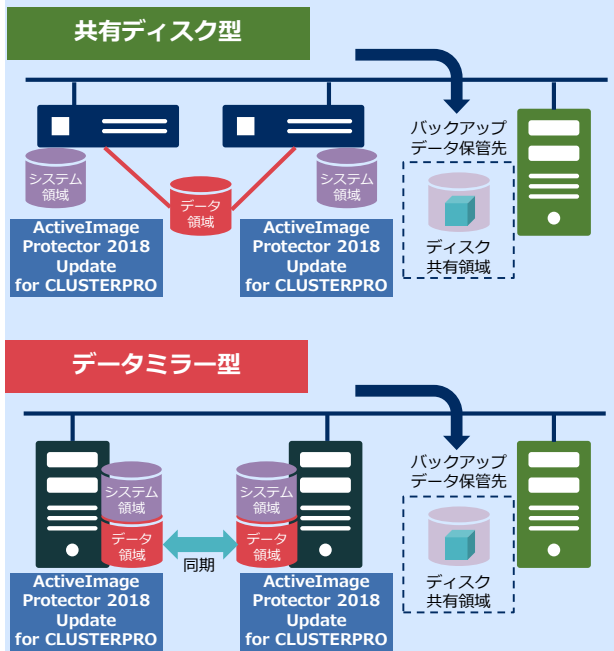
共有ディスク型

バックアップ
データ保管先

システム
領域

データ
領域

システム
領域

ディスク
共有領域

ActiveImage Protector 2018 Update for CLUSTERPRO

ActiveImage Protector 2018 Update for CLUSTERPRO

データミラー型

バックアップ
データ保管先

システム
領域

データ
領域

同期

システム
領域

データ
領域

ディスク
共有領域

ActiveImage Protector 2018 Update for CLUSTERPRO

ActiveImage Protector 2018 Update for CLUSTERPRO